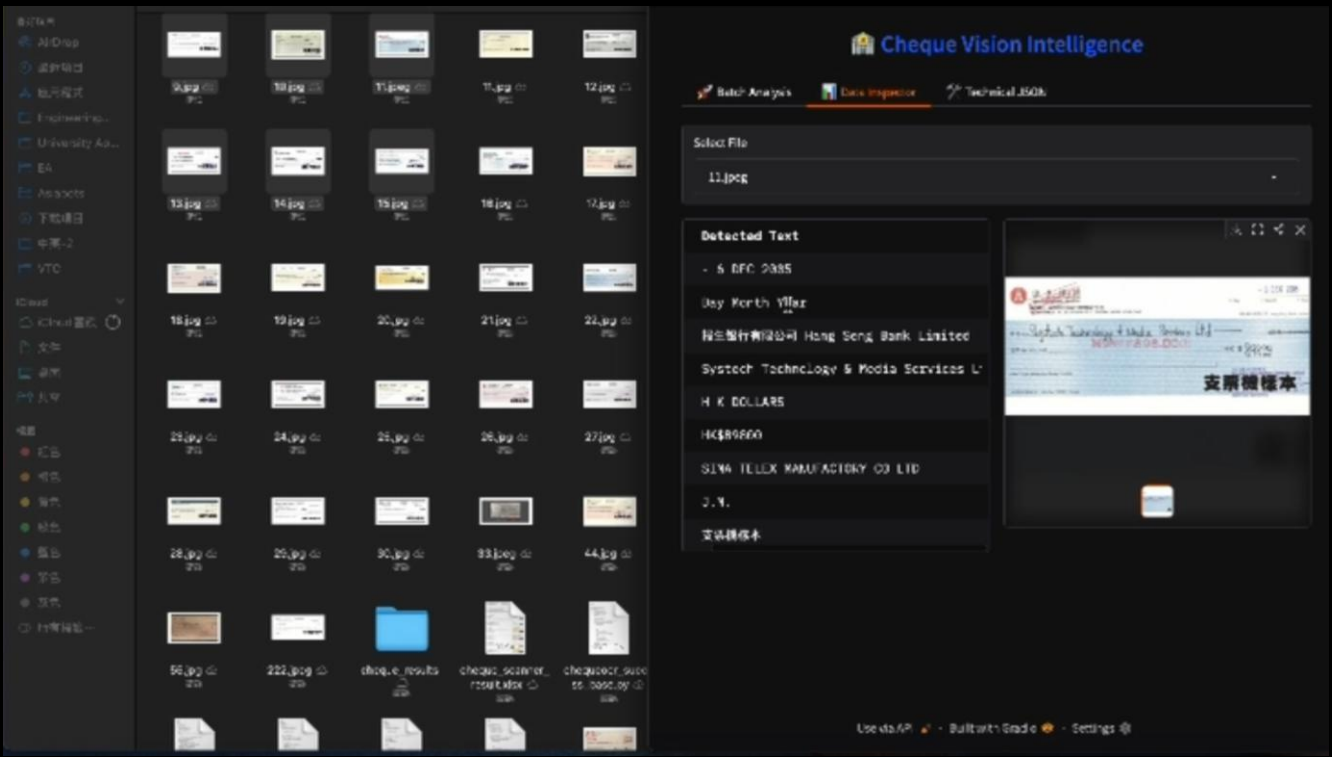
AirDrop
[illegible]
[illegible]
Engineering...
University Aa...
EA
Assets
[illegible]
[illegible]
VTC
iCloud
iCloud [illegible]
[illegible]
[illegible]
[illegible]
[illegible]
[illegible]
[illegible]
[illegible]
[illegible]
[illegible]
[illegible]
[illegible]

9.jpg
10.jpg
11.jpeg
11.jpg
12.jpg
13.jpg
14.jpg
15.jpg
16.jpg
17.jpg
18.jpg
19.jpg
20.jpg
21.jpg
22.jpg
23.jpg
24.jpg
25.jpg
26.jpg
27.jpg
28.jpg
29.jpg
30.jpg
33.jpeg
44.jpg
56.jpg
222.jpeg
cheque_results
cheque_scanner_result.xlsx
chequeocr_success_base.py

Cheque Vision Intelligence

Batch Analysis
Data Inspector
Technical JSON

Select File
11.jpeg

Detected Text
- 6 DEC 2005
Day Month Year
恒生銀行有限公司 Hang Seng Bank Limited
Systech Technology & Media Services L
H K DOLLARS
HK$89600
SINA TELEX MANUFACTORY CO LTD
J.N.
支票樣本

支票樣本

Use via API · Built with Gradio · Settings